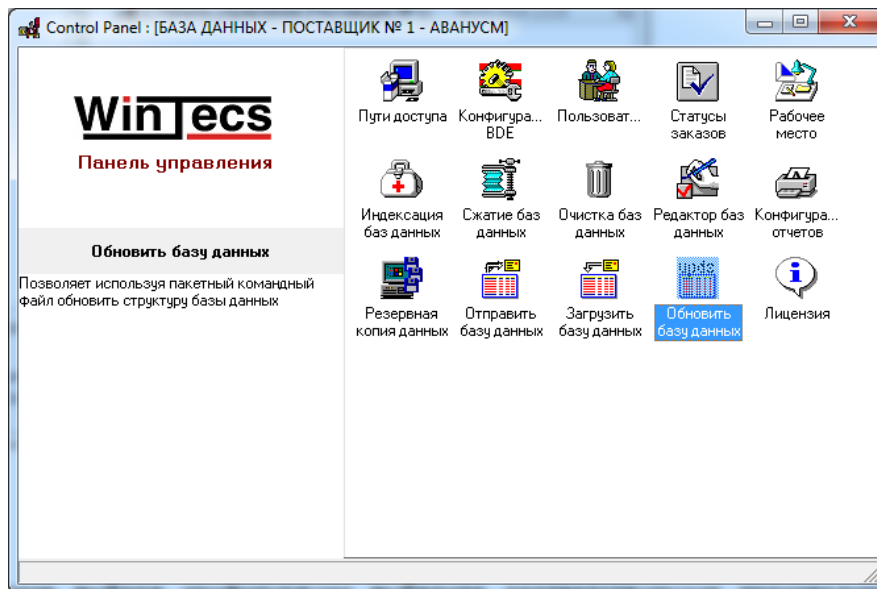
Control Panel : [БАЗА ДАННЫХ - ПОСТАВЩИК № 1 - АВАНУСМ]

WinTecs

Панель управления

Обновить базу данных

Позволяет используя пакетный командный файл обновить структуру базы данных

Пути доступа
Конфигура... BDE
Пользоват...
Статусы заказов
Рабочее место

Индексация баз данных
Сжатие баз данных
Очистка баз данных
Редактор баз данных
Конфигура... отчетов

Резервная копия данных
Отправить базу данных
Загрузить базу данных
Обновить базу данных
Лицензия